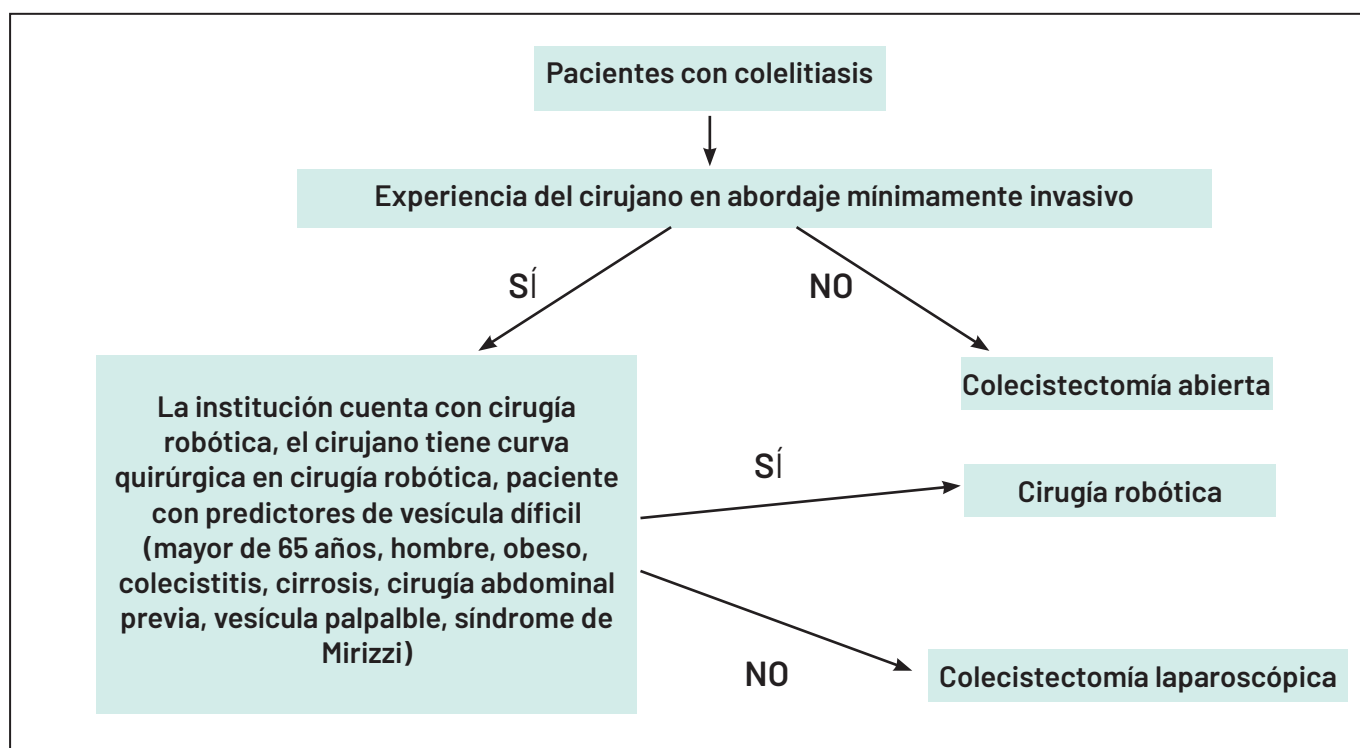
Pacientes con colelitiasis

Experiencia del cirujano en abordaje mínimamente invasivo

SÍ

NO

La institución cuenta con cirugía robótica, el cirujano tiene curva quirúrgica en cirugía robótica, paciente con predictores de vesícula díficil (mayor de 65 años, hombre, obeso, colecistitis, cirrosis, cirugía abdominal previa, vesícula palpalble, síndrome de Mirizzi)

Colecistectomía abierta

SÍ

Cirugía robótica

NO

Colecistectomía laparoscópica